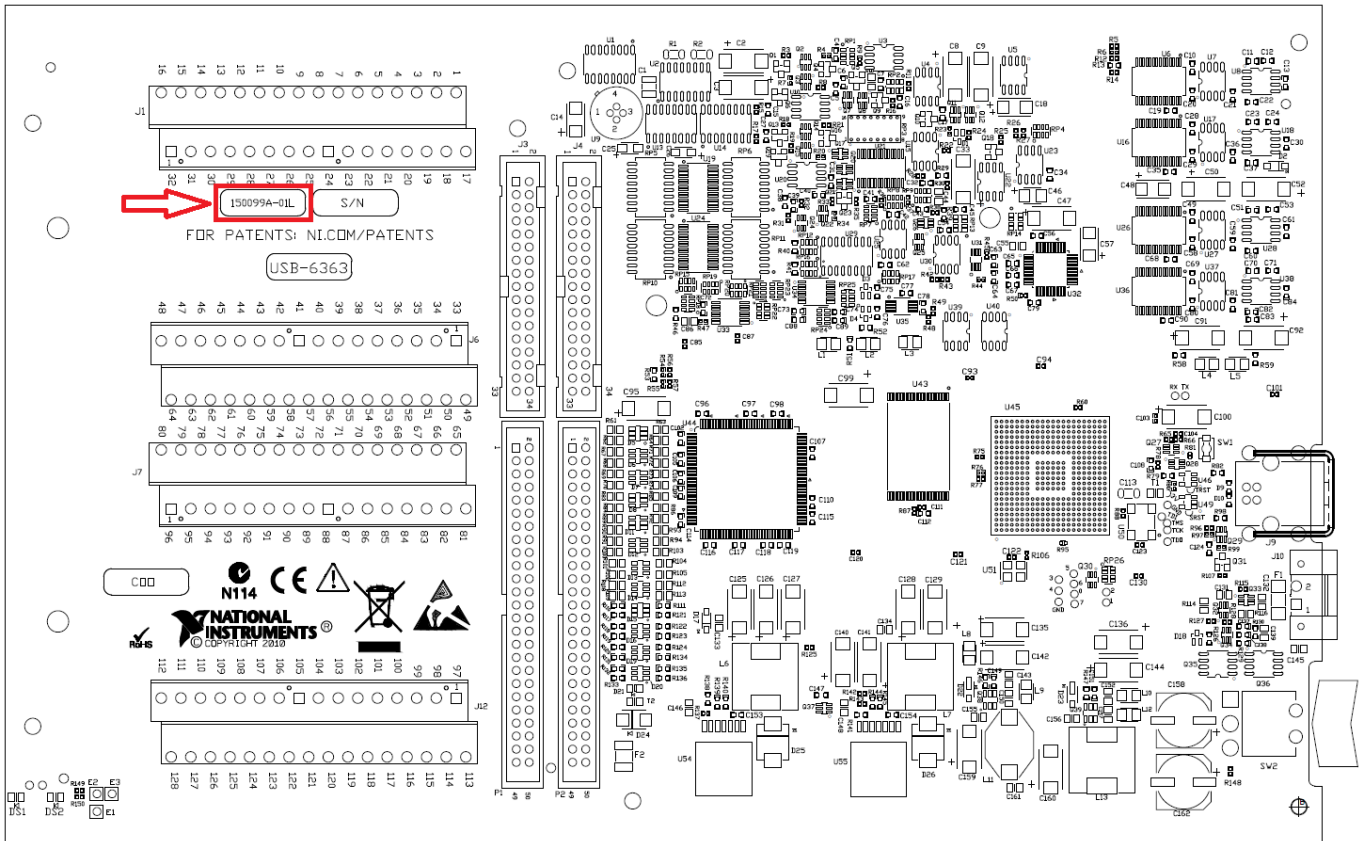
16 15 14 13 12 11 10 9 8 7 6 5 4 3 2 1

J1

32 31 30 29 28 27 26 25 24 23 22 21 20 19 18 17

150099A-01L

S/N

FOR PATENTS: NI.COM/PATENTS

USB-6363

48 47 46 45 44 43 42 41 40 39 38 37 36 35 34 33

J6

64 63 62 61 60 59 58 57 56 55 54 53 52 51 50 49

80 79 78 77 76 75 74 73 72 71 70 69 68 67 66 65

J7

96 95 94 93 92 91 90 89 88 87 86 85 84 83 82 81

C00

N114

CE

RoHS

NATIONAL INSTRUMENTS ®

© COPYRIGHT 2010

112 111 110 109 108 107 106 105 104 103 102 101 100 99 98 97

J12

128 127 126 125 124 123 122 121 120 119 118 117 116 115 114 113

DS1 DS2 E1 E2 E3

J3 J4 P1 P2

U1 U9 U14 U24 U29 U33 U43 U44 U45 U51 U54 U55 U39 U40 U32 U26 U36 U16 U6 U7 U5 U4 U3 U2

C1 C2 C8 C9 C10 C14 C25 C46 C47 C57 C85 C87 C93 C94 C95 C96 C97 C98 C99 C100 C101 C107 C110 C115 C116 C117 C118 C119 C121 C122 C125 C126 C127 C128 C129 C130 C135 C136 C142 C144 C145 C146 C153 C154 C158 C159 C160 C161 C162

L1 L2 L3 L4 L5 L6 L7 L8 L9 L11 L13

D24 D25 D26

F1 F2

SW1 SW2

J9 J10

Q30 Q31 Q35 Q36

R106 R107 R148

RP26

RX TX